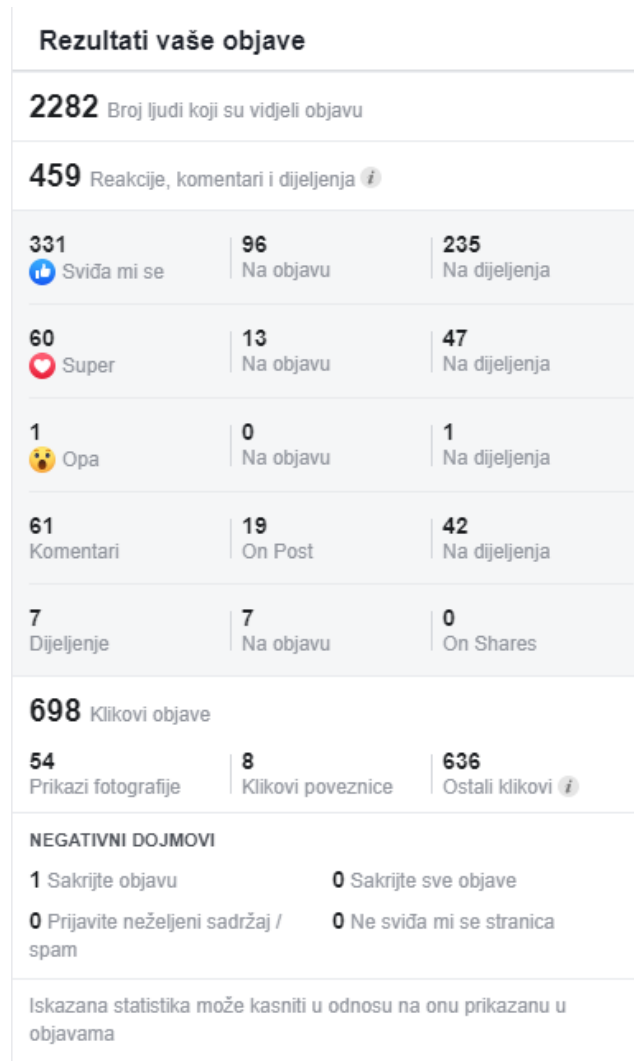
Rezultati vaše objave

2282 Broj ljudi koji su vidjeli objavu

459 Reakcije, komentari i dijeljenja

| | | |
|---|---|---|
| 331 Sviđa mi se | 96 Na objavu | 235 Na dijeljenja |
| 60 Super | 13 Na objavu | 47 Na dijeljenja |
| 1 Opa | 0 Na objavu | 1 Na dijeljenja |
| 61 Komentari | 19 On Post | 42 Na dijeljenja |
| 7 Dijeljenje | 7 Na objavu | 0 On Shares |

698 Klikovi objave

| | | |
|---|---|---|
| 54 Prikazi fotografije | 8 Klikovi poveznice | 636 Ostali klikovi |

NEGATIVNI DOJMOVI

1 Sakrijte objavu
0 Sakrijte sve objave
0 Prijavite neželjeni sadržaj / spam
0 Ne sviđa mi se stranica

Iskazana statistika može kasniti u odnosu na onu prikazanu u objavama